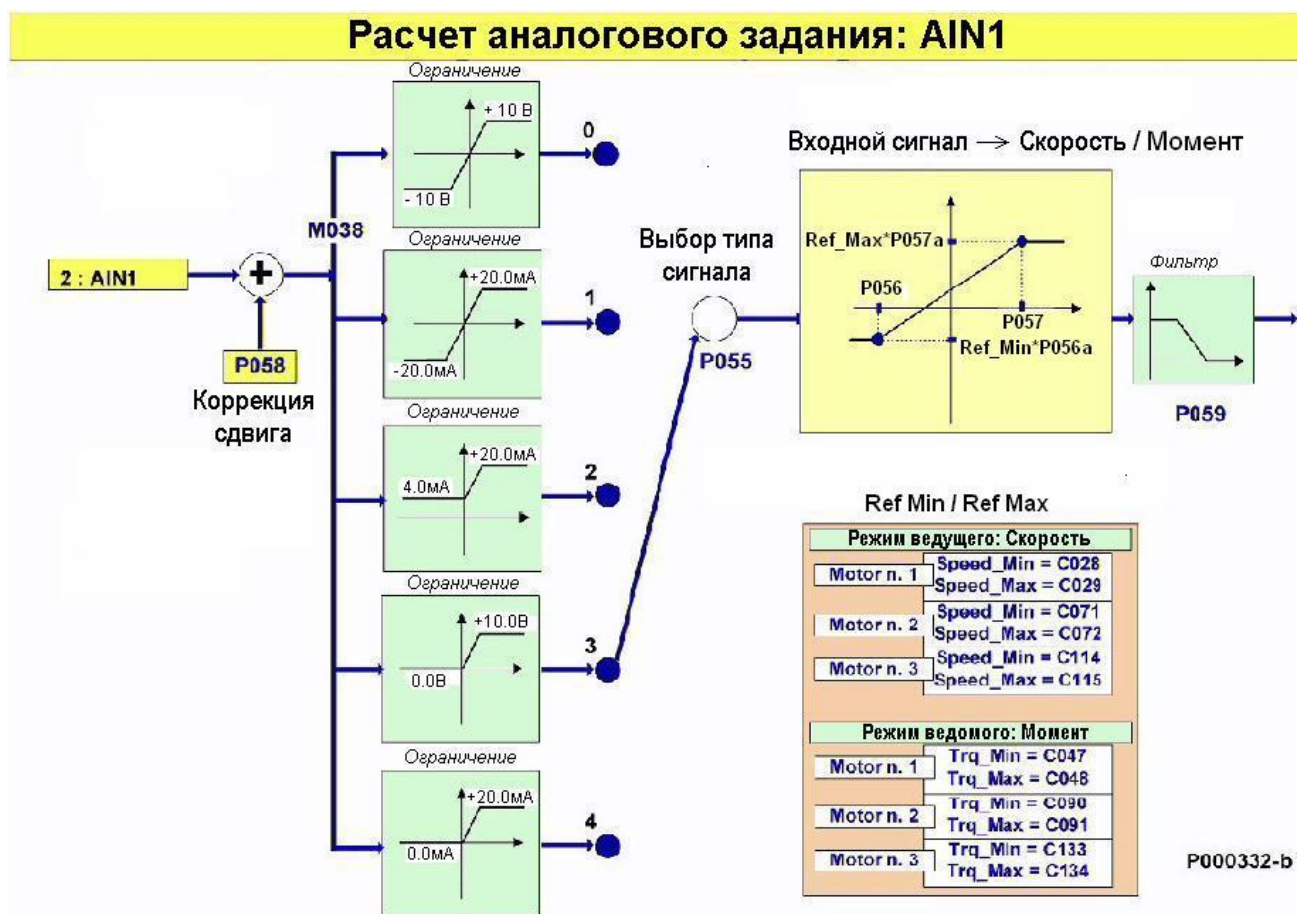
Расчет аналогового задания: AIN1

2 : AIN1

P058
Коррекция сдвига

M038

Ограничение
+ 10 В
- 10 В
0

Ограничение
+20.0мА
-20.0мА
1

Ограничение
+20.0мА
4.0мА
2

Ограничение
+10.0В
0.0В
3

Ограничение
+20.0мА
0.0мА
4

Выбор типа сигнала
P055

Входной сигнал → Скорость / Момент
Ref_Max*P057a
P056
P057
Ref_Min*P056a

Фильтр
P059

Ref Min / Ref Max

Режим ведущего: Скорость
| Motor n. 1 | Speed_Min = C028<br>Speed_Max = C029 |
|---|---|
| Motor n. 2 | Speed_Min = C071<br>Speed_Max = C072 |
| Motor n. 3 | Speed_Min = C114<br>Speed_Max = C115 |

Режим ведомого: Момент
| Motor n. 1 | Trq_Min = C047<br>Trq_Max = C048 |
|---|---|
| Motor n. 2 | Trq_Min = C090<br>Trq_Max = C091 |
| Motor n. 3 | Trq_Min = C133<br>Trq_Max = C134 |

P000332-b